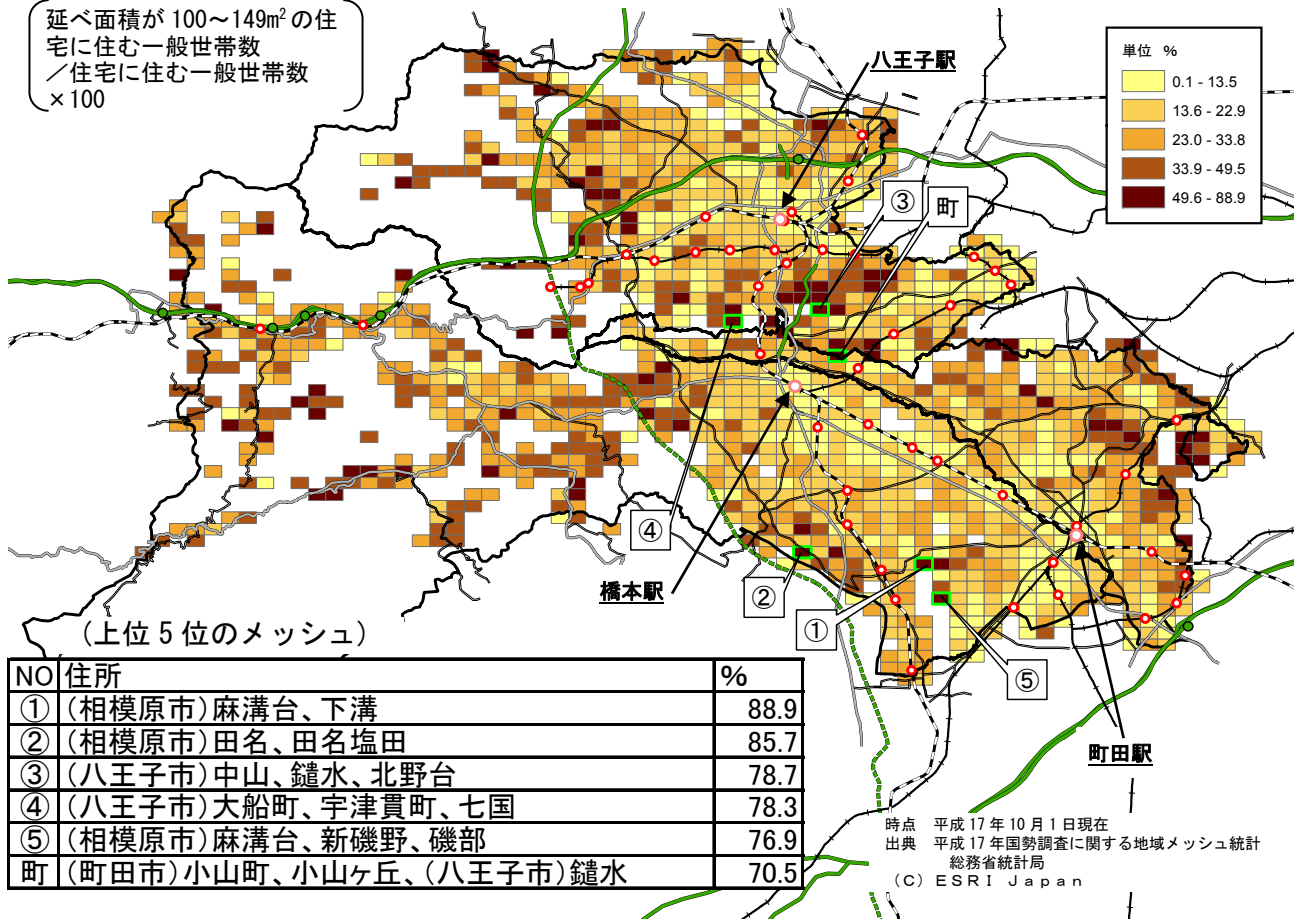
延べ面積が 100～149㎡の住宅に住む一般世帯数／住宅に住む一般世帯数×100

八王子駅

単位 %

0.1 - 13.5
13.6 - 22.9
23.0 - 33.8
33.9 - 49.5
49.6 - 88.9

③ 町

④

橋本駅

②

①

⑤

町田駅

（上位 5 位のメッシュ）

| NO | 住所 | % |
|---|---|---|
| ① | （相模原市）麻溝台、下溝 | 88.9 |
| ② | （相模原市）田名、田名塩田 | 85.7 |
| ③ | （八王子市）中山、鑓水、北野台 | 78.7 |
| ④ | （八王子市）大船町、宇津貫町、七国 | 78.3 |
| ⑤ | （相模原市）麻溝台、新磯野、磯部 | 76.9 |
| 町 | （町田市）小山町、小山ヶ丘、（八王子市）鑓水 | 70.5 |

時点 平成 17 年 10 月 1 日現在
出典 平成 17 年国勢調査に関する地域メッシュ統計
総務省統計局
（C） ESRI Japan